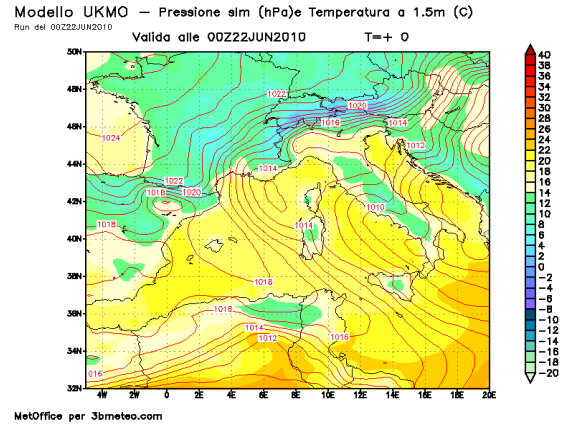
Modello UKMO — Pressione slm (hPa)e Temperatura a 1.5m (C)
Run del 00Z22JUN2010
Valida alle 00Z22JUN2010 T=+ 0

50N
48N
46N
44N
42N
40N
38N
36N
34N
32N

4W 2W 0 2E 4E 6E 8E 10E 12E 14E 16E 18E 20E

1022
1020
1018
1014
1024
1012
1022
1018
1020
1014
1010
1018
1014
1018
1018
1014
1012
1016
1016

40
38
36
34
32
30
28
26
24
22
20
18
16
14
12
10
8
6
4
2
0
-2
-4
-6
-8
-10
-12
-14
-16
-18
-20

MetOffice per 3bmeteo.com